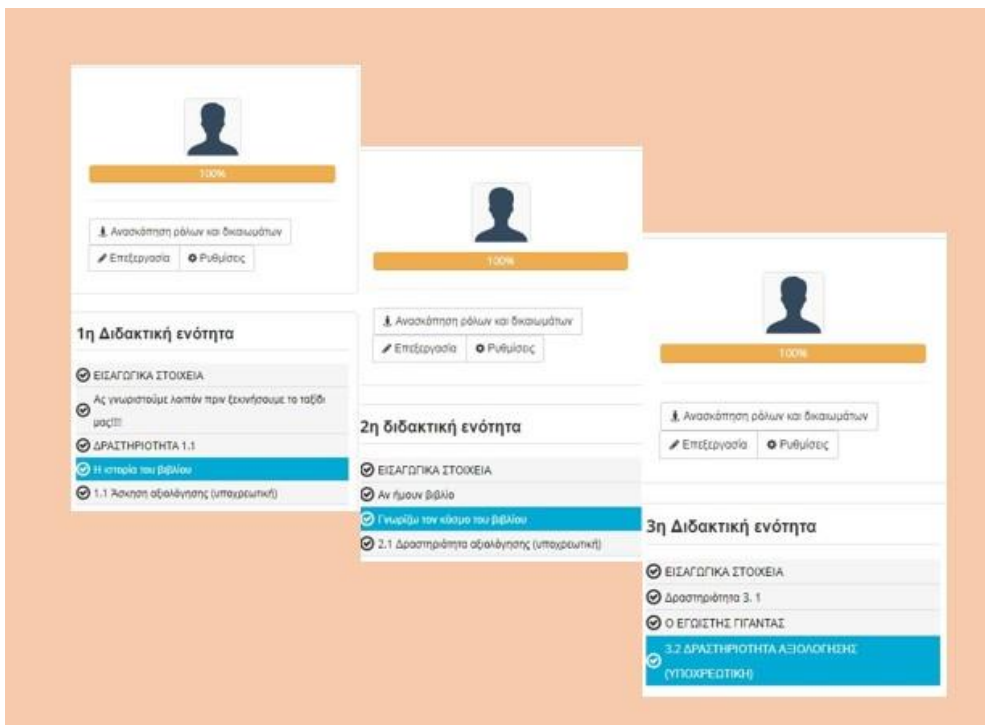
100%

Ανασκόπηση ρόλων και δικαιωμάτων

Επεξεργασία Ρυθμίσεις

1η Διδακτική ενότητα

ΕΙΣΑΓΩΓΙΚΑ ΣΤΟΙΧΕΙΑ

Ας γνωριστούμε λοιπόν πριν ξεκινήσουμε το ταξίδι μας!!!

ΔΡΑΣΤΗΡΙΟΤΗΤΑ 1.1

Η ιστορία του βιβλίου

1.1 Άσκηση αξιολόγησης (υποχρεωτική)

100%

Ανασκόπηση ρόλων και δικαιωμάτων

Επεξεργασία Ρυθμίσεις

2η διδακτική ενότητα

ΕΙΣΑΓΩΓΙΚΑ ΣΤΟΙΧΕΙΑ

Αν ήμουν βιβλίο

Γνωρίζω τον κόσμο του βιβλίου

2.1 Δραστηριότητα αξιολόγησης (υποχρεωτική)

100%

Ανασκόπηση ρόλων και δικαιωμάτων

Επεξεργασία Ρυθμίσεις

3η Διδακτική ενότητα

ΕΙΣΑΓΩΓΙΚΑ ΣΤΟΙΧΕΙΑ

Δραστηριότητα 3. 1

Ο ΕΓΩΙΣΤΗΣ ΓΙΓΑΝΤΑΣ

3.2 ΔΡΑΣΤΗΡΙΟΤΗΤΑ ΑΞΙΟΛΟΓΗΣΗΣ (ΥΠΟΧΡΕΩΤΙΚΗ)